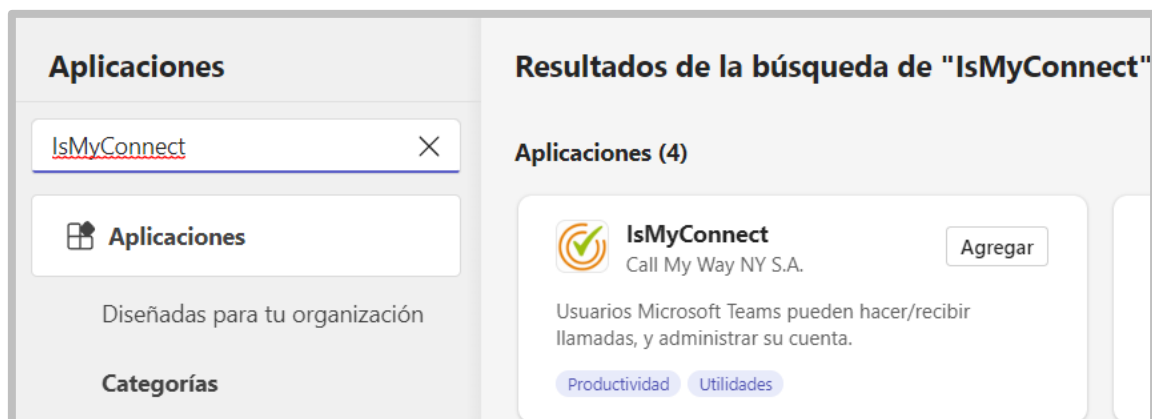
Aplicaciones

IsMyConnect

Aplicaciones

Diseñadas para tu organización

Categorías

Resultados de la búsqueda de "IsMyConnect"

Aplicaciones (4)

IsMyConnect
Call My Way NY S.A.

Agregar

Usuarios Microsoft Teams pueden hacer/recibir llamadas, y administrar su cuenta.

Productividad Utilidades